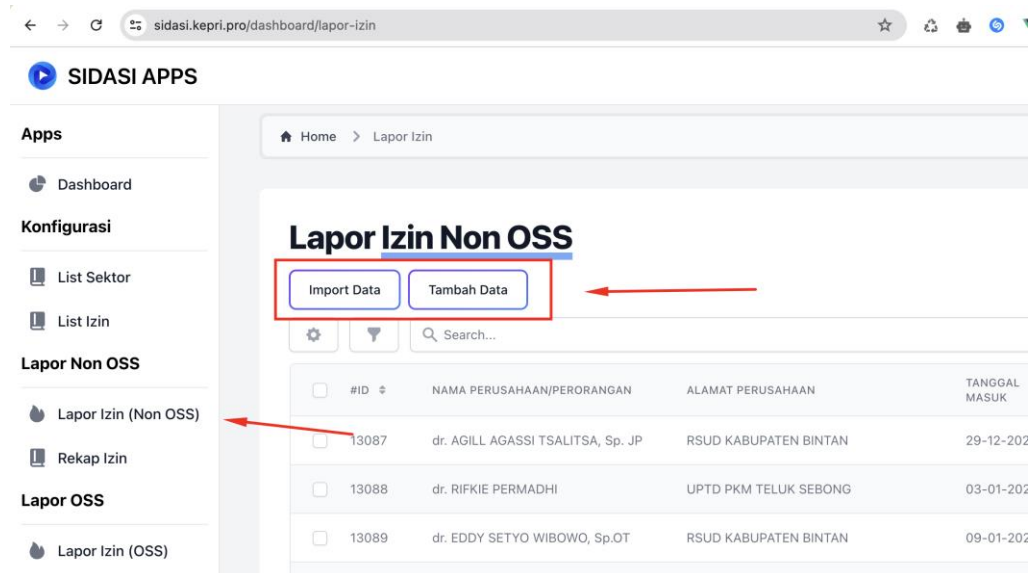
sidasi.kepri.pro/dashboard/lapor-izin

SIDASI APPS

Apps

Dashboard

Konfigurasi

List Sektor

List Izin

Lapor Non OSS

Lapor Izin (Non OSS)

Rekap Izin

Lapor OSS

Lapor Izin (OSS)

Home > Lapor Izin

Lapor Izin Non OSS

Import Data Tambah Data

Search...

| #ID | NAMA PERUSAHAAN/PERORANGAN | ALAMAT PERUSAHAAN | TANGGAL MASUK |
|---|---|---|---|
| 13087 | dr. AGILL AGASSI TSALITSA, Sp. JP | RSUD KABUPATEN BINTAN | 29-12-202 |
| 13088 | dr. RIFKIE PERMADHI | UPTD PKM TELUK SEBONG | 03-01-202 |
| 13089 | dr. EDDY SETYO WIBOWO, Sp.OT | RSUD KABUPATEN BINTAN | 09-01-202 |